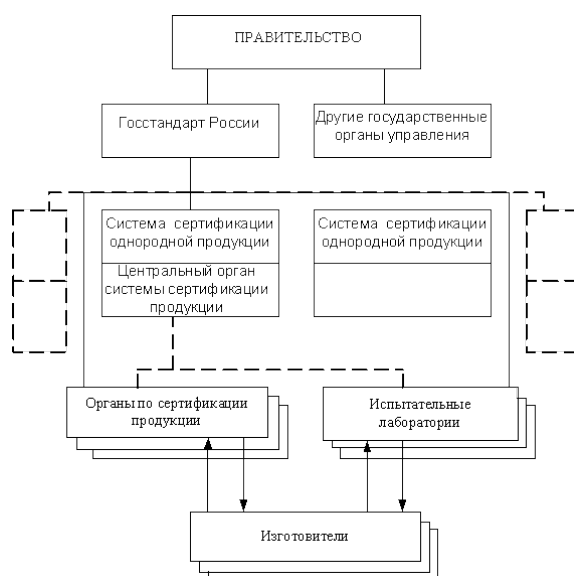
ПРАВИТЕЛЬСТВО

Госстандарт России

Другие государственные органы управления

Система сертификации однородной продукции

Центральный орган системы сертификации продукции

Система сертификации однородной продукции

Органы по сертификации продукции

Испытательные лаборатории

Изготовители